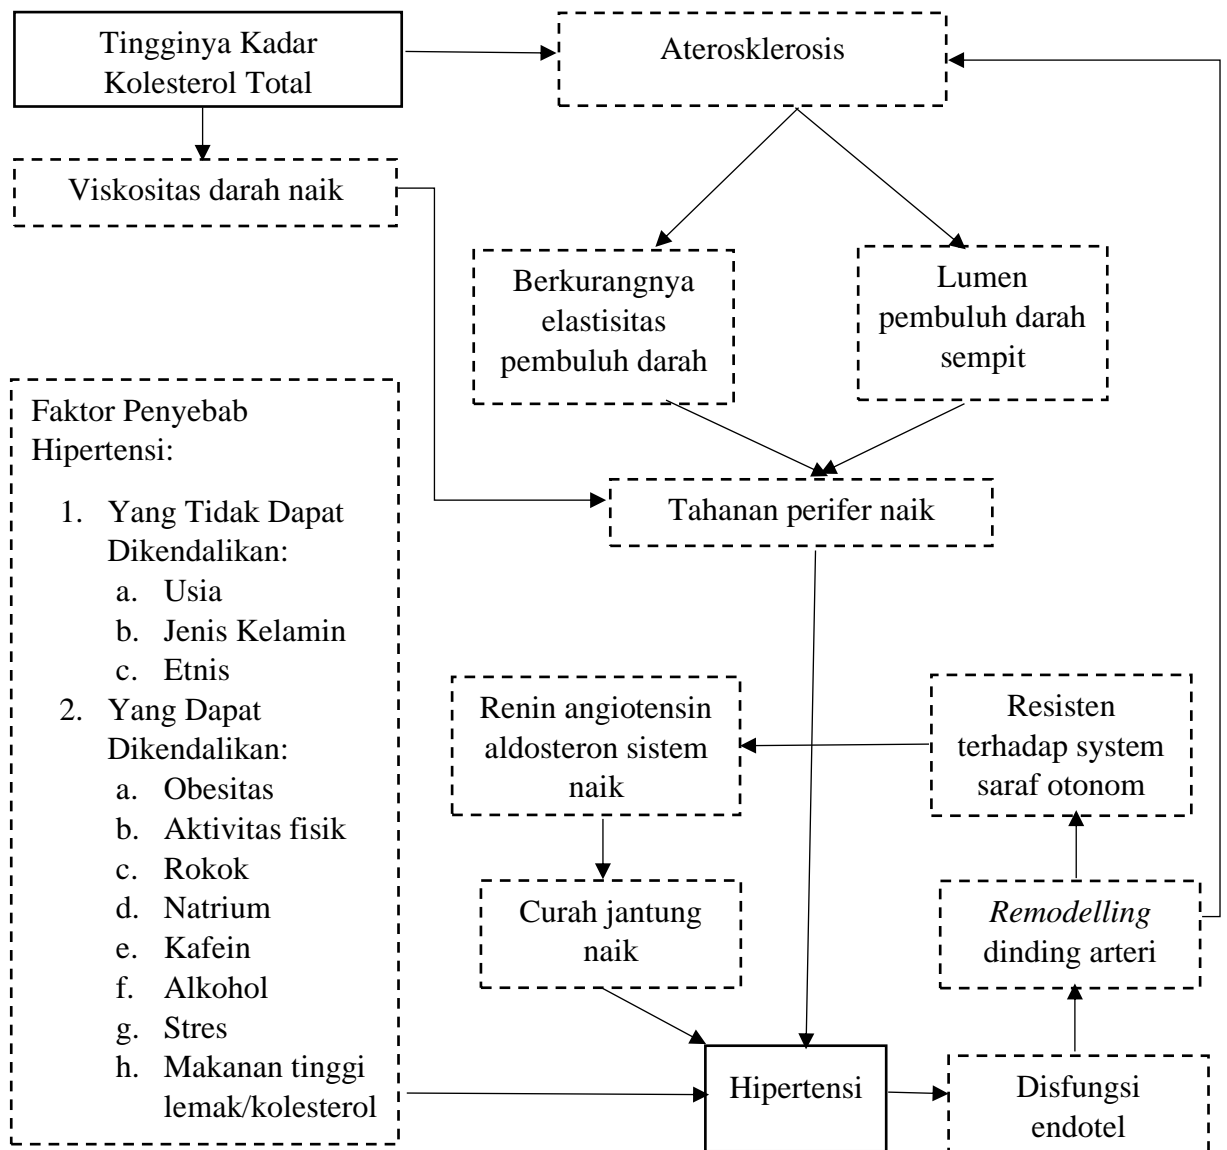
Tingginya Kadar Kolesterol Total

Aterosklerosis

Viskositas darah naik

Berkurangnya elastisitas pembuluh darah

Lumen pembuluh darah sempit

Faktor Penyebab Hipertensi:

1. Yang Tidak Dapat Dikendalikan:
a. Usia
b. Jenis Kelamin
c. Etnis
2. Yang Dapat Dikendalikan:
a. Obesitas
b. Aktivitas fisik
c. Rokok
d. Natrium
e. Kafein
f. Alkohol
g. Stres
h. Makanan tinggi lemak/kolesterol

Tahanan perifer naik

Renin angiotensin aldosteron sistem naik

Resisten terhadap system saraf otonom

Curah jantung naik

*Remodelling* dinding arteri

Hipertensi

Disfungsi endotel